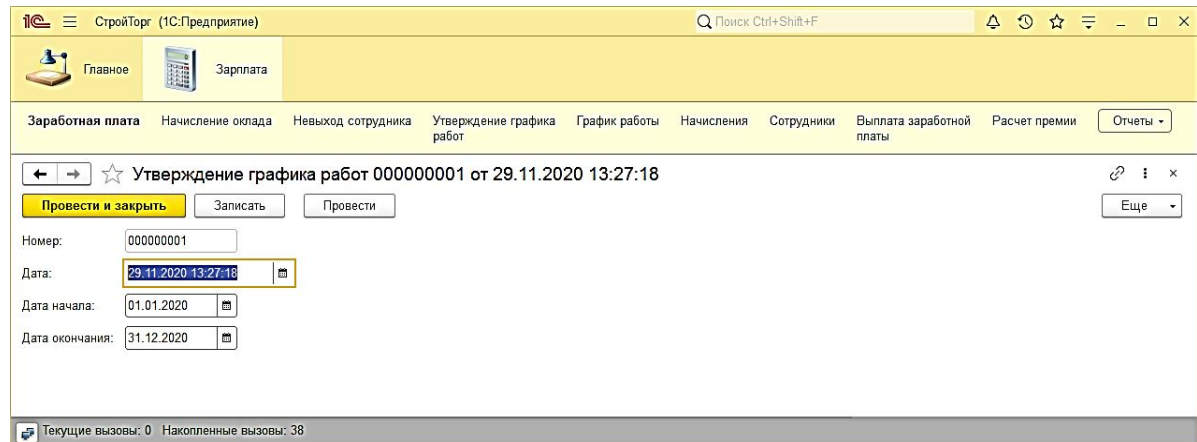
1С СтройТорг (1С:Предприятие)

Поиск Ctrl+Shift+F

Главное

Зарплата

Заработная плата
Начисление оклада
Невыход сотрудника
Утверждение графика работ
График работы
Начисления
Сотрудники
Выплата заработной платы
Расчет премии
Отчеты

Утверждение графика работ 000000001 от 29.11.2020 13:27:18

Провести и закрыть
Записать
Провести
Еще

Номер: 000000001
Дата: 29.11.2020 13:27:18
Дата начала: 01.01.2020
Дата окончания: 31.12.2020

Текущие вызовы: 0 Накопленные вызовы: 38